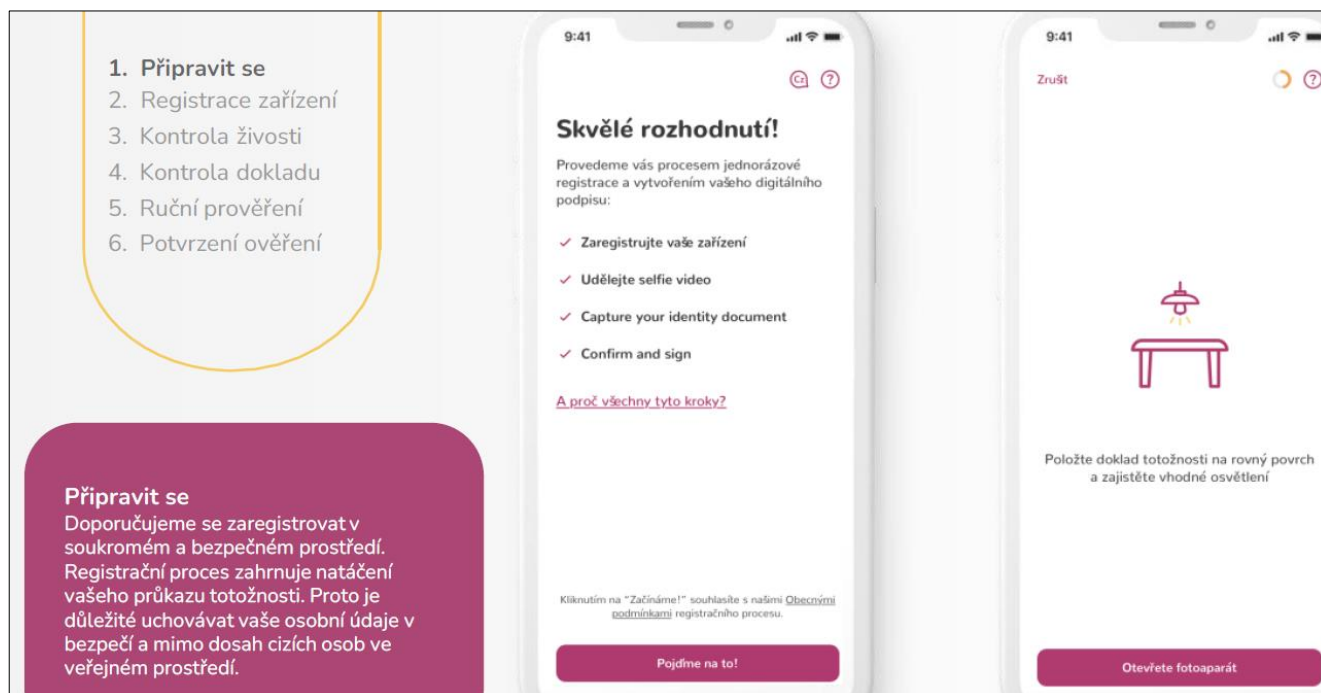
1. Připravit se
2. Registrace zařízení
3. Kontrola živosti
4. Kontrola dokladu
5. Ruční prověření
6. Potvrzení ověření

Připravit se
Doporučujeme se zaregistrovat v soukromém a bezpečném prostředí. Registrační proces zahrnuje natáčení vašeho průkazu totožnosti. Proto je důležité uchovávat vaše osobní údaje v bezpečí a mimo dosah cizích osob ve veřejném prostředí.

9:41

Skvělé rozhodnutí!

Provedeme vás procesem jednorázové registrace a vytvořením vašeho digitálního podpisu:

✓ Zaregistrujte vaše zařízení
✓ Udělejte selfie video
✓ Capture your identity document
✓ Confirm and sign

A proč všechny tyto kroky?

Kliknutím na "Začínáme!" souhlasíte s našimi Obecnými podmínkami registračního procesu.

Pojďme na to!

9:41

Zrušit

Položte doklad totožnosti na rovný povrch a zajistěte vhodné osvětlení

Otevřete fotoaparát